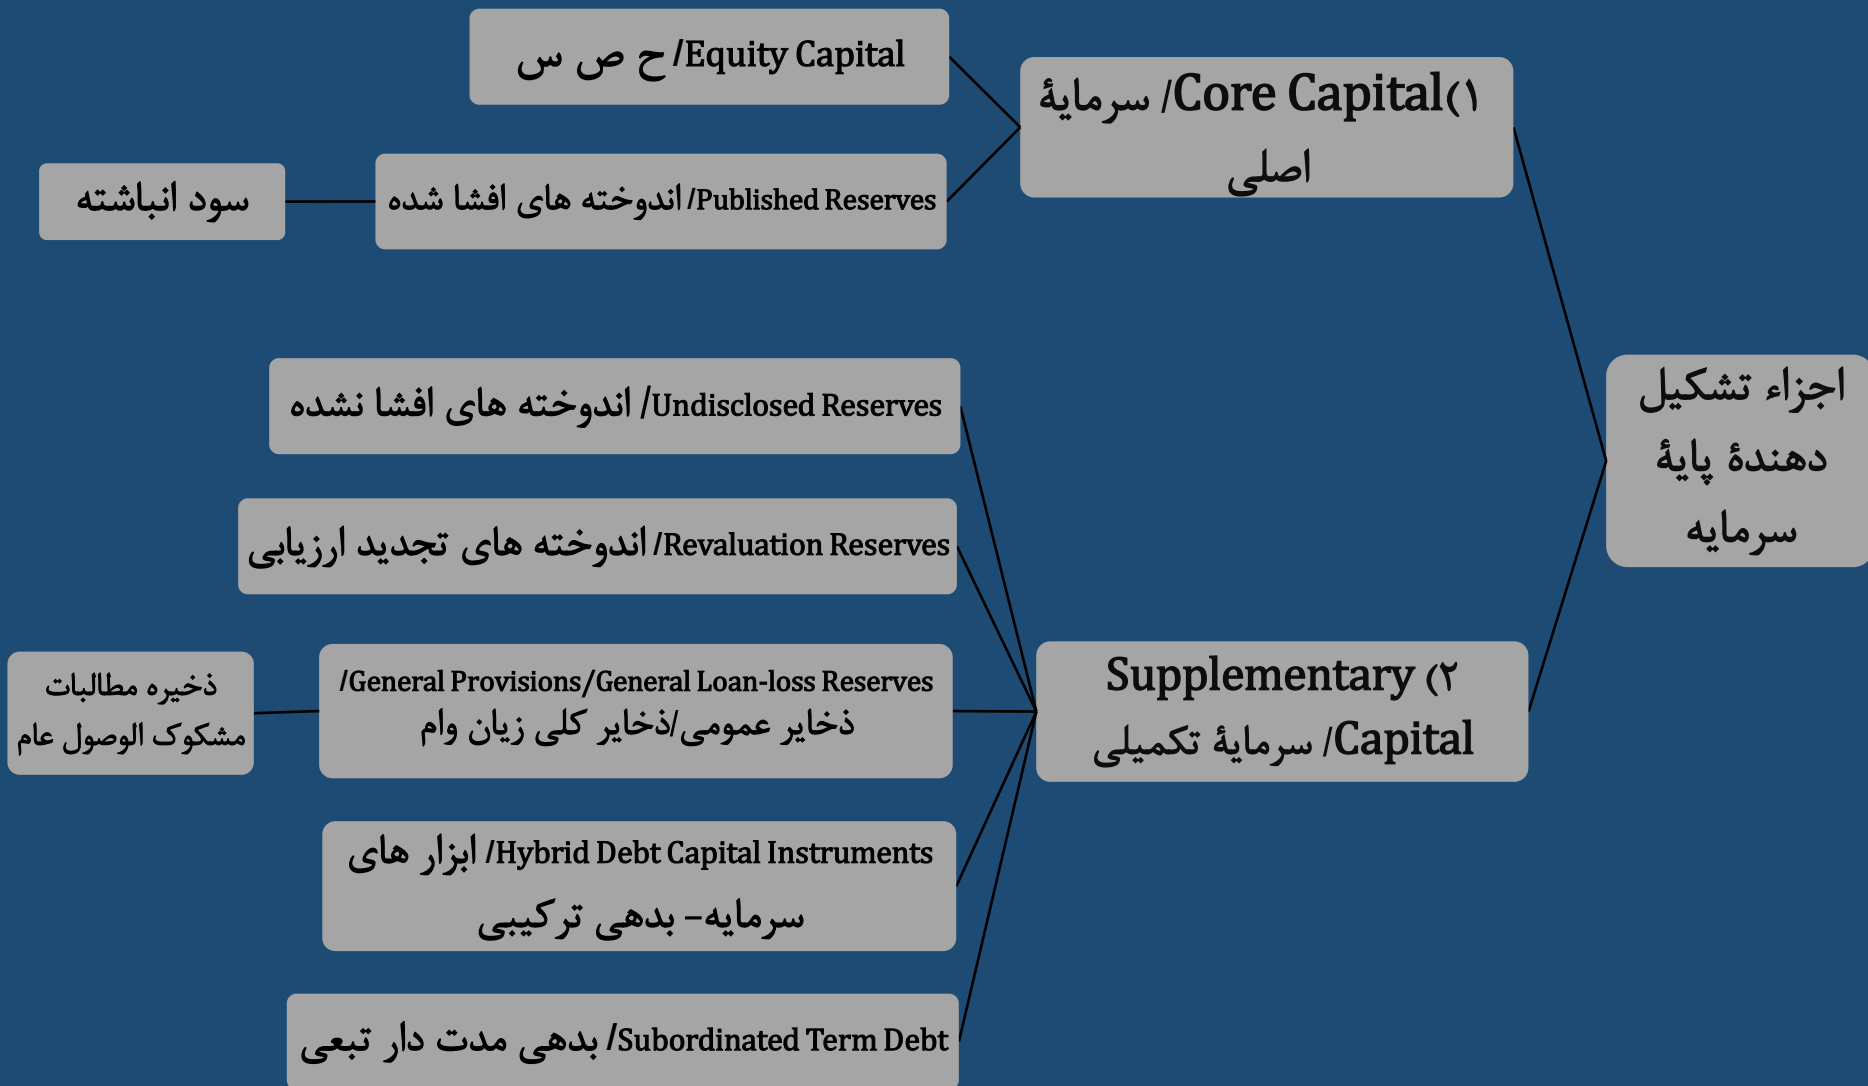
اجزاء تشکیل دهندهٔ پایهٔ سرمایه

۱) Core Capital/ سرمایهٔ اصلی

Equity Capital/ ح ص س

Published Reserves/ اندوخته های افشا شده

سود انباشته

۲) Supplementary Capital/ سرمایهٔ تکمیلی

Undisclosed Reserves/ اندوخته های افشا نشده

Revaluation Reserves/ اندوخته های تجدید ارزیابی

General Provisions/General Loan-loss Reserves/ ذخایر عمومی/ذخایر کلی زیان وام

ذخیره مطالبات مشکوک الوصول عام

Hybrid Debt Capital Instruments/ ابزار های سرمایه- بدهی ترکیبی

Subordinated Term Debt/ بدهی مدت دار تبعی